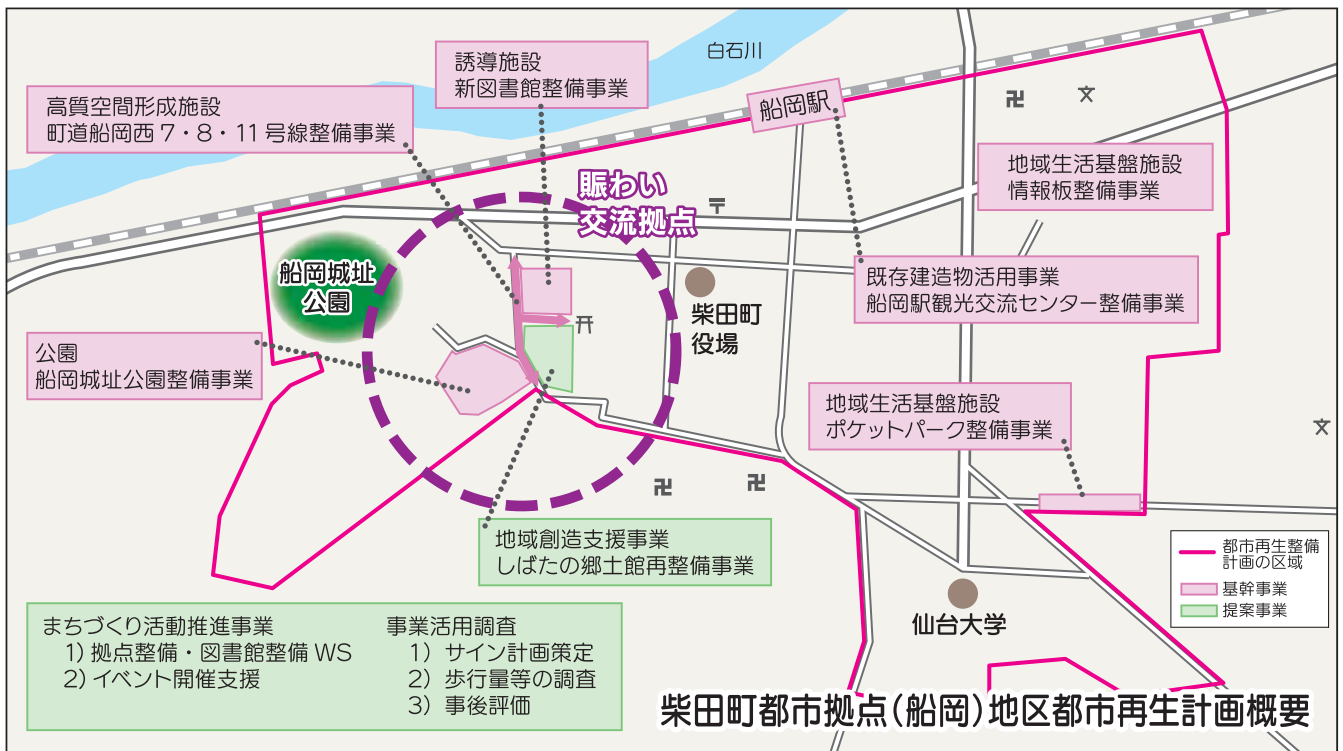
白石川

誘導施設
新図書館整備事業

高質空間形成施設
町道船岡西 7・8・11 号線整備事業

船岡駅

賑わい
交流拠点

地域生活基盤施設
情報板整備事業

船岡城址
公園

既存建造物活用事業
船岡駅観光交流センター整備事業

柴田町
役場

公園
船岡城址公園整備事業

地域生活基盤施設
ポケットパーク整備事業

地域創造支援事業
しばたの郷土館再整備事業

都市再生整備計画の区域
基幹事業
提案事業

仙台大学

まちづくり活動推進事業
1) 拠点整備・図書館整備 WS
2) イベント開催支援

事業活用調査
1) サイン計画策定
2) 歩行量等の調査
3) 事後評価

柴田町都市拠点(船岡)地区都市再生計画概要